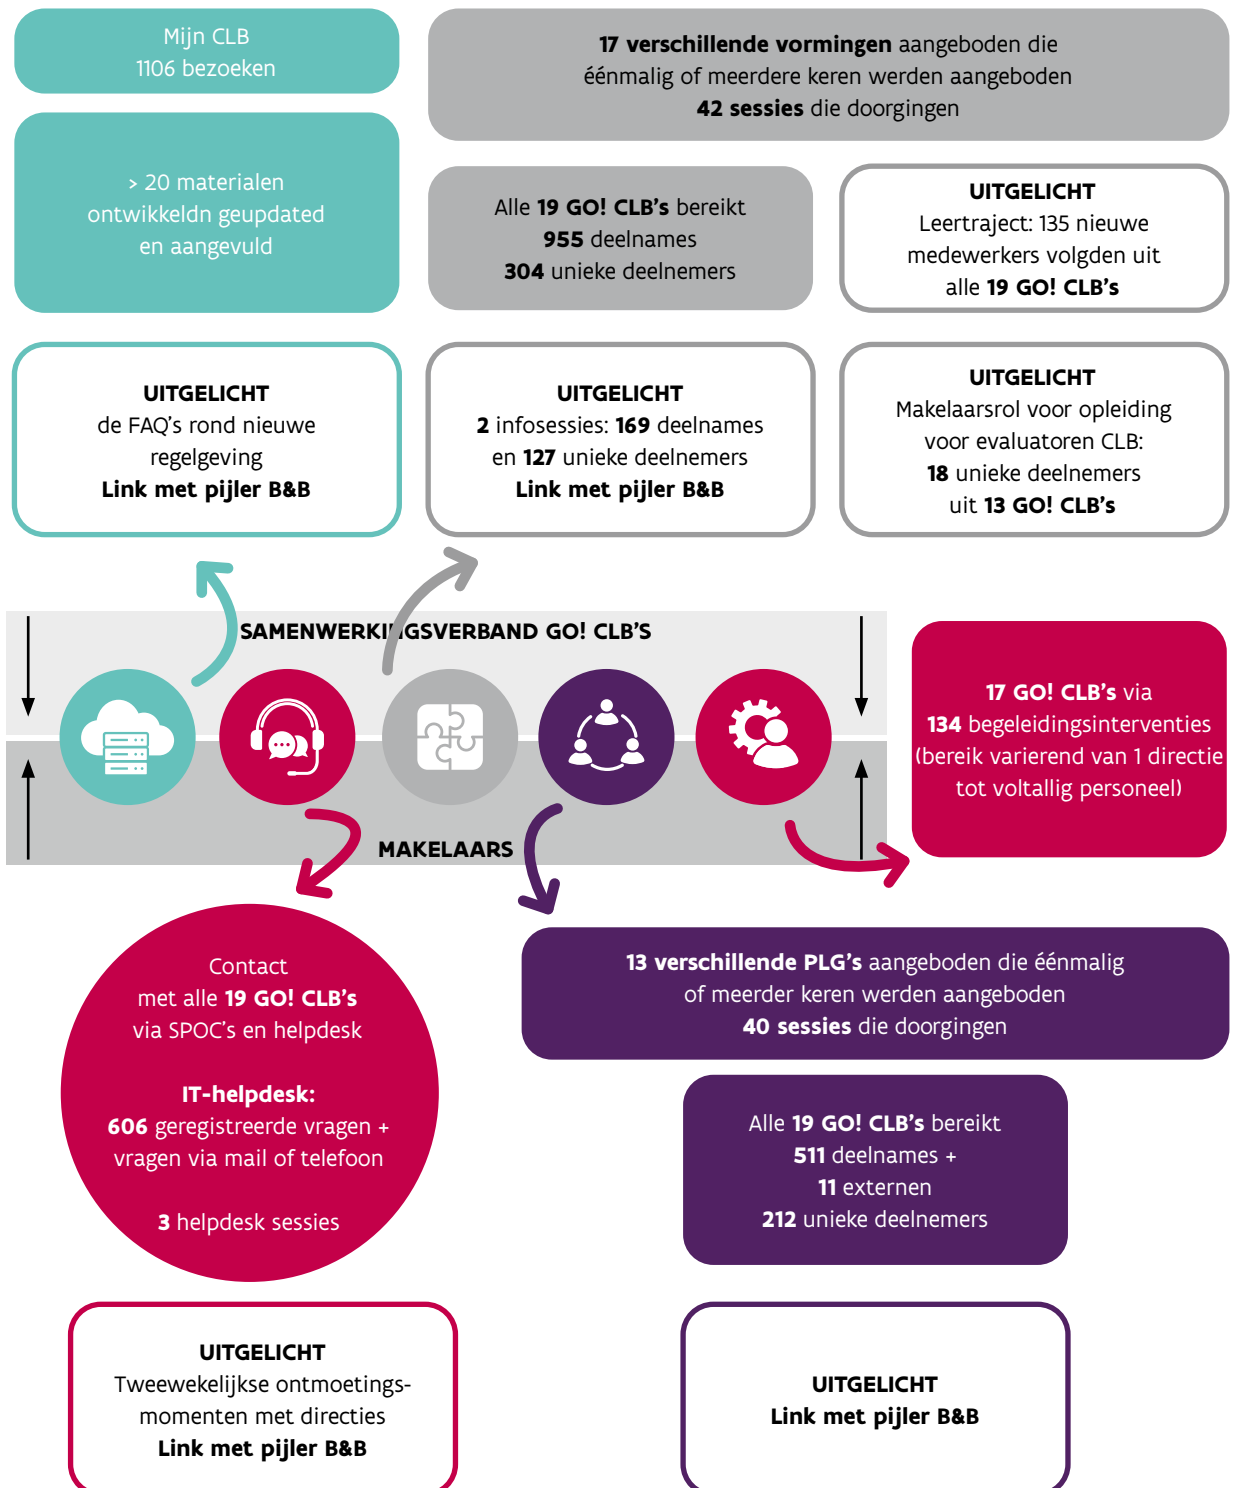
Mijn CLB
1106 bezoeken

17 verschillende vormingen aangeboden die éénmalig of meerdere keren werden aangeboden
42 sessies die doorgingen

> 20 materialen ontwikkeldn geupdated en aangevuld

Alle 19 GO! CLB's bereikt
955 deelnames
304 unieke deelnemers

UITGELICHT
Leertraject: 135 nieuwe medewerkers volgden uit alle 19 GO! CLB's

UITGELICHT
de FAQ's rond nieuwe regelgeving
Link met pijler B&B

UITGELICHT
2 infosessies: 169 deelnames en 127 unieke deelnemers
Link met pijler B&B

UITGELICHT
Makelaarsrol voor opleiding voor evaluatoren CLB:
18 unieke deelnemers uit 13 GO! CLB's

SAMENWERKI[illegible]GSVERBAND GO! CLB'S

17 GO! CLB's via 134 begeleidingsinterventies (bereik varierend van 1 directie tot voltallig personeel)

MAKELAARS

Contact met alle 19 GO! CLB's via SPOC's en helpdesk

IT-helpdesk:
606 geregistreerde vragen + vragen via mail of telefoon

3 helpdesk sessies

13 verschillende PLG's aangeboden die éénmalig of meerder keren werden aangeboden
40 sessies die doorgingen

Alle 19 GO! CLB's bereikt
511 deelnames +
11 externen
212 unieke deelnemers

UITGELICHT
Tweewekelijkse ontmoetingsmomenten met directies
Link met pijler B&B

UITGELICHT
Link met pijler B&B